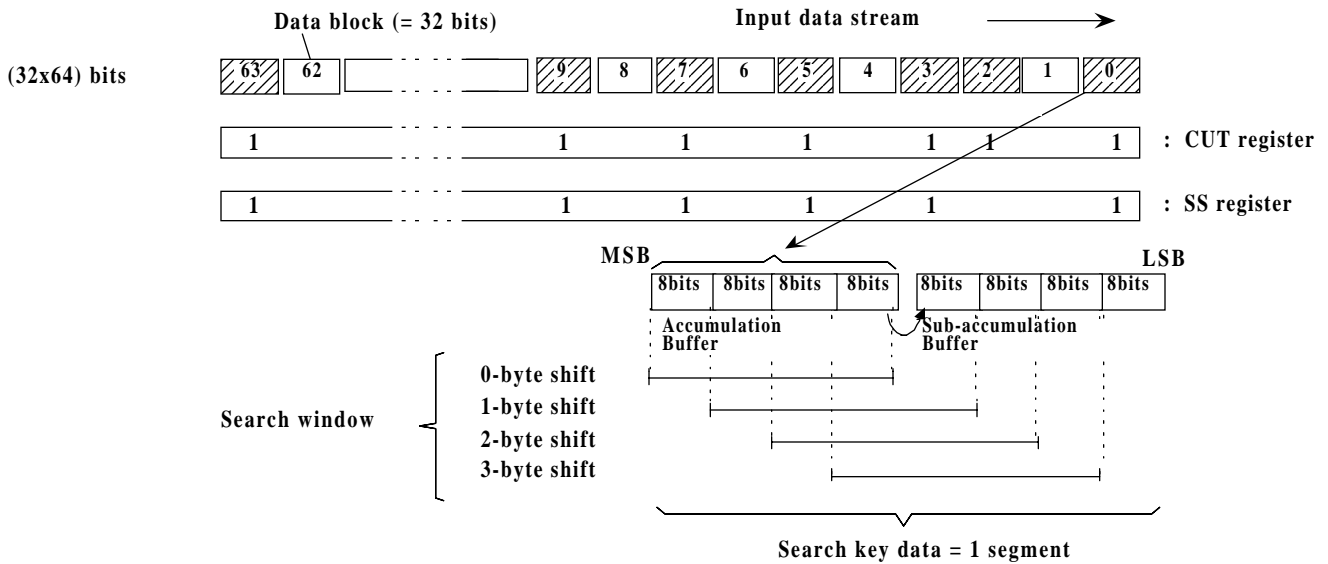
Data block (= 32 bits)

Input data stream

(32x64) bits

63 62 9 8 7 6 5 4 3 2 1 0

1 1 1 1 1 1 1 : CUT register

1 1 1 1 1 1 : SS register

MSB

LSB

8bits 8bits 8bits 8bits 8bits 8bits 8bits 8bits

Accumulation Buffer

Sub-accumulation Buffer

Search window

0-byte shift

1-byte shift

2-byte shift

3-byte shift

Search key data = 1 segment